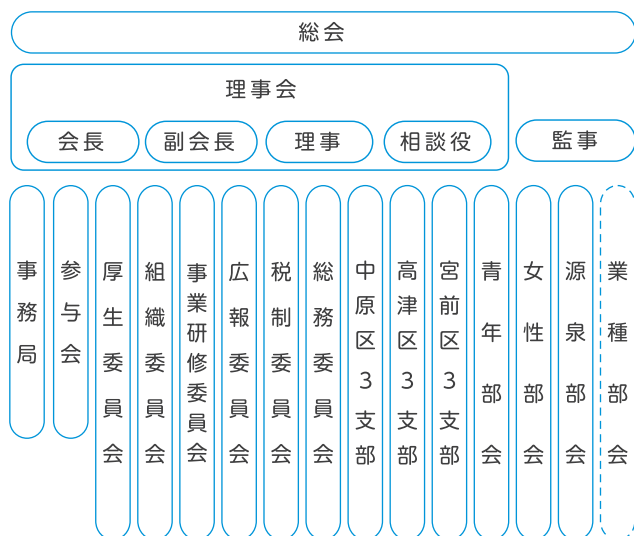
総会

理事会

会長

副会長

理事

相談役

監事

事務局

参与会

厚生委員会

組織委員会

事業研修委員会

広報委員会

税制委員会

総務委員会

中原区3支部

高津区3支部

宮前区3支部

青年部会

女性部会

源泉部会

業種部会